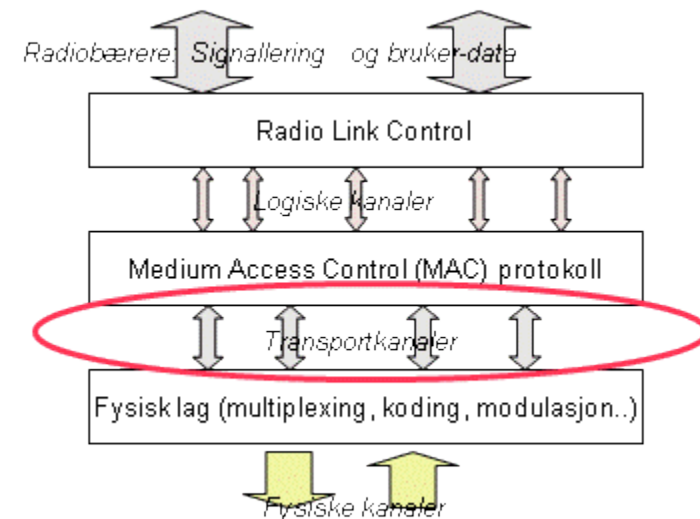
Radiobærere: Signallering og bruker-data

Radio Link Control

Logiske kanaler

Medium Access Control (MAC) protokoll

Transportkanaler

Fysisk lag (multiplexing, koding, modulasjon..)

Fysiske kanaler